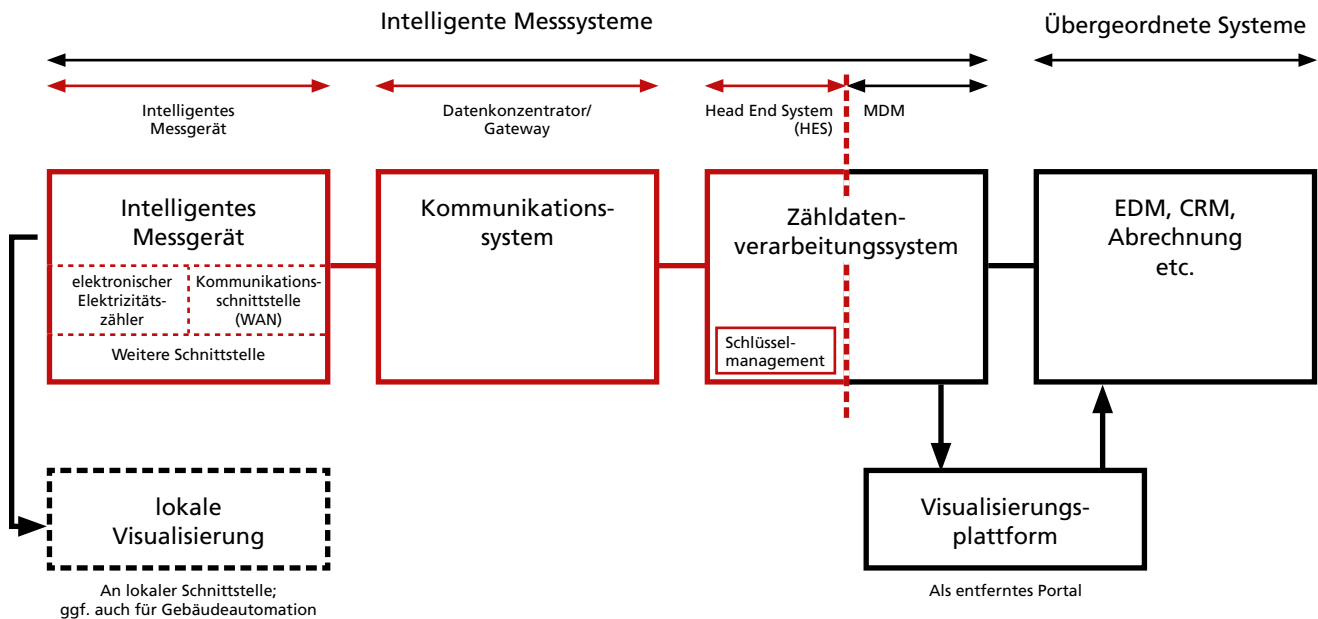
Intelligente Messsysteme

Übergeordnete Systeme

Intelligentes Messgerät

Datenkonzentrator/ Gateway

Head End System (HES)

MDM

Intelligentes Messgerät

elektronischer Elektrizitätszähler

Kommunikationsschnittstelle (WAN)

Weitere Schnittstelle

Kommunikationssystem

Zähldatenverarbeitungssystem

Schlüsselmanagement

EDM, CRM, Abrechnung etc.

lokale Visualisierung

An lokaler Schnittstelle; ggf. auch für Gebäudeautomation

Visualisierungsplattform

Als entferntes Portal